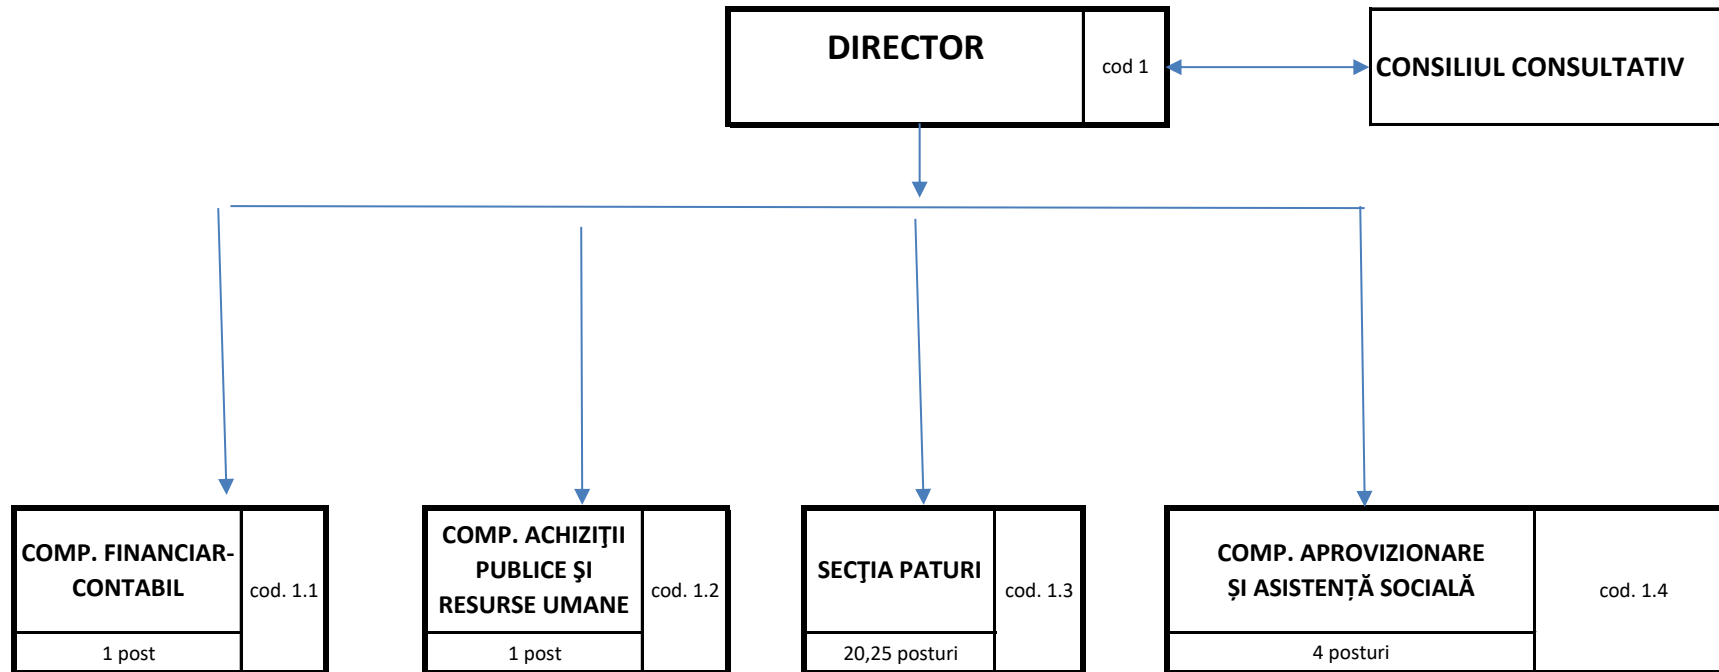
DIRECTOR

cod 1

CONSILIUL CONSULTATIV

COMP. FINANCIAR-CONTABIL

cod. 1.1

1 post

COMP. ACHIZIŢII PUBLICE ŞI RESURSE UMANE

cod. 1.2

1 post

SECŢIA PATURI

cod. 1.3

20,25 posturi

COMP. APROVIZIONARE ŞI ASISTENŢĂ SOCIALĂ

cod. 1.4

4 posturi